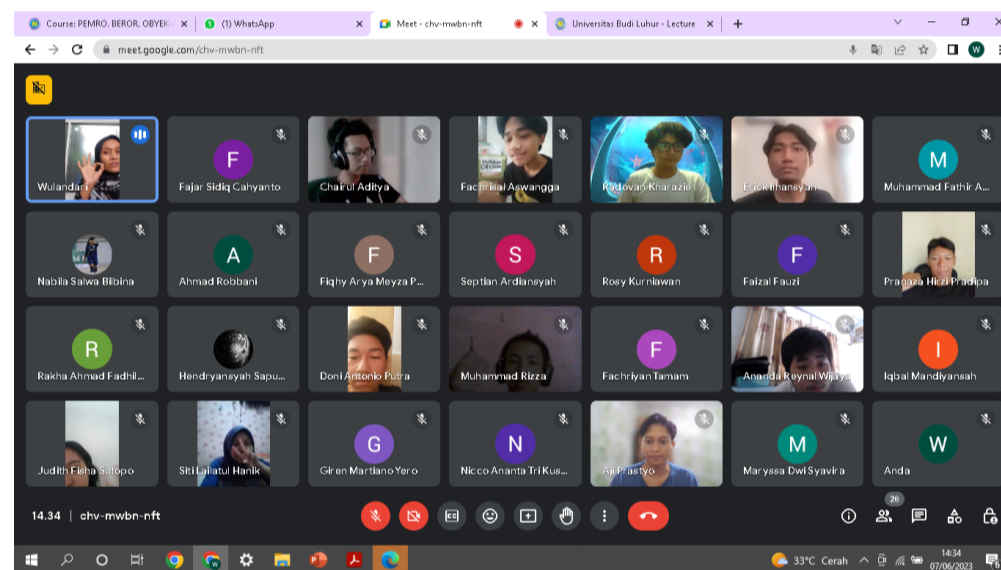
Course: PEMRO. BEROR. OBYEK ×
(1) WhatsApp ×
Meet - chv-mwbn-nft ×
Universitas Budi Luhur - Lecture ×
+

meet.google.com/chv-mwbn-nft

Wulandari
F
Fajar Sidiq Cahyanto
Chairul Aditya
Fachrisal Aswangga
Ridovan Kharazie
Erick Ilhansyah
M
Muhammad Fathir A...

Nabila Salwa Bilbina
A
Ahmad Robbani
F
Fiqhy Arya Meyza P...
S
Septian Ardiansyah
R
Rosy Kurniawan
F
Faizal Fauzi
Prananta Hizi Pradipa

R
Rakha Ahmad Fadhil...
Hendryansyah Sapu...
Doni Antonio Putra
Muhammad Rizza
F
Fachriyan Tamam
Ananda Reynal Wijaya
I
Iqbal Mandiyansah

Judith Fiona Sutopo
Siti Lailatul Hanik
G
Giren Martiano Yero
N
Nicco Ananta Tri Kus...
Aji Prastyo
M
Maryssa Dwi Syavira
W
Anda

14.34 | chv-mwbn-nft
26

33°C Cerah
14:34
07/06/2023